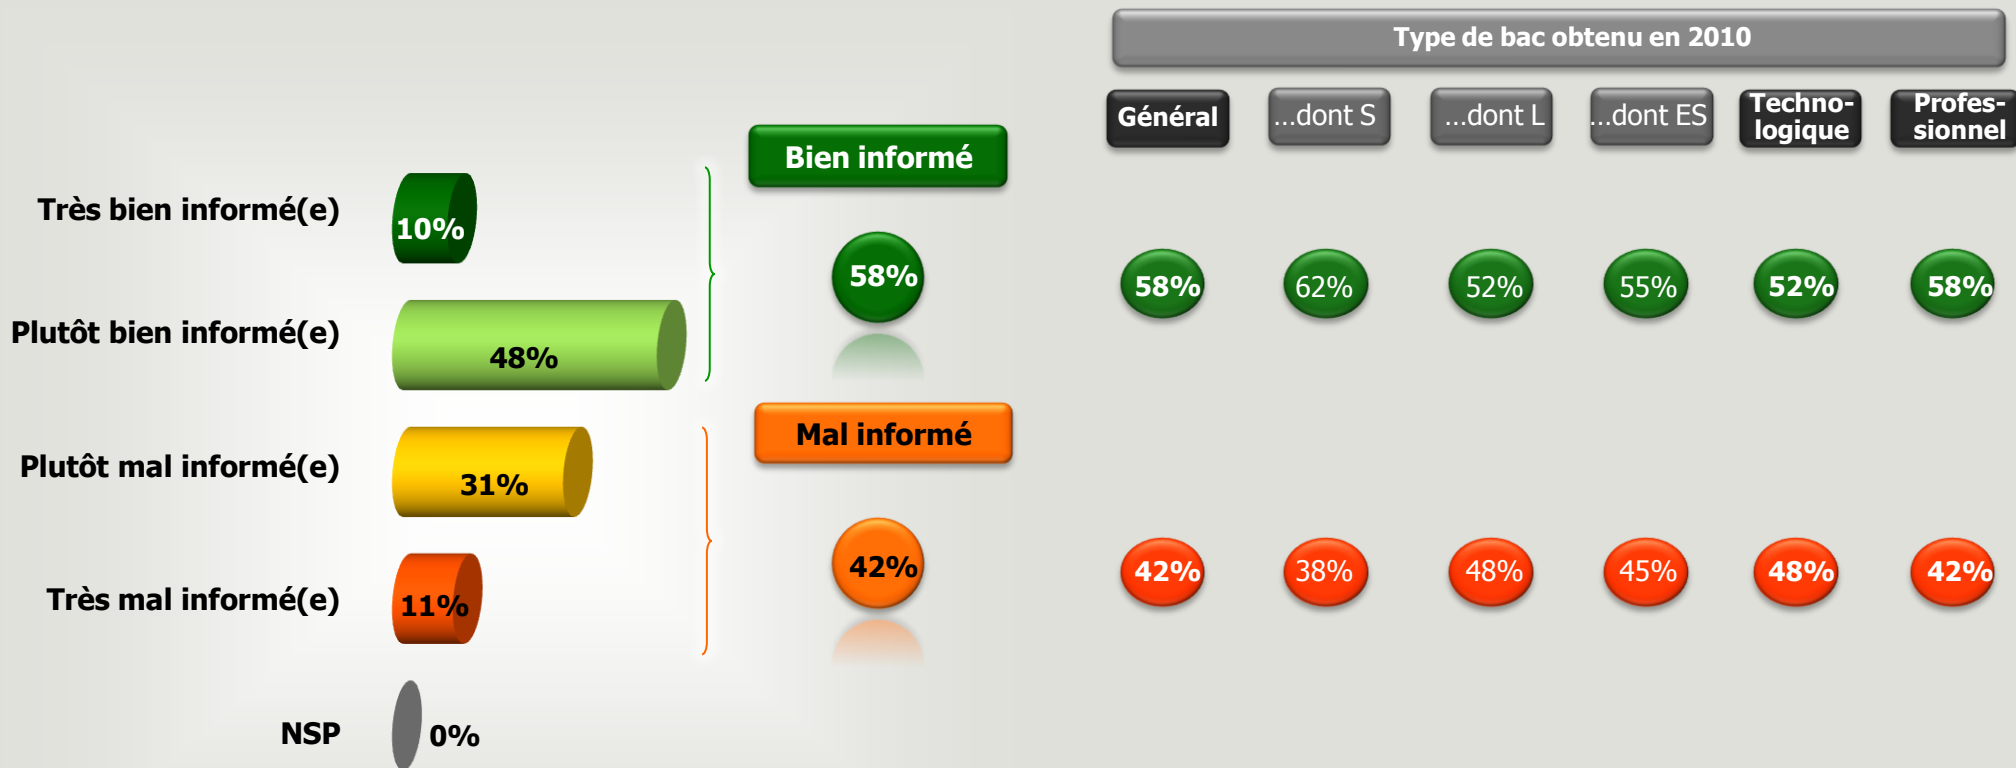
Très bien informé(e) 10%

Plutôt bien informé(e) 48%

Plutôt mal informé(e) 31%

Très mal informé(e) 11%

NSP 0%

Bien informé

58%

Mal informé

42%

Type de bac obtenu en 2010

| Général | ...dont S | ...dont L | ...dont ES | Techno-logique | Profes-sionnel |
|---|---|---|---|---|---|
| 58% | 62% | 52% | 55% | 52% | 58% |
| 42% | 38% | 48% | 45% | 48% | 42% |